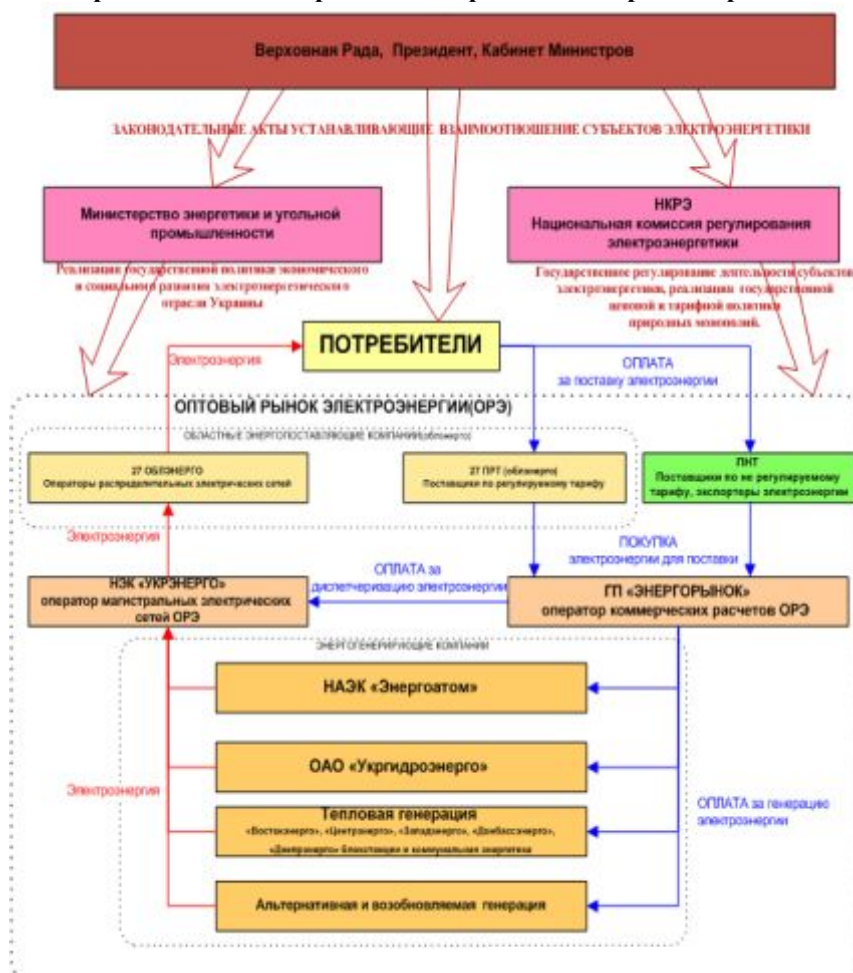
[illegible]

Верховная Рада, Президент, Кабинет Министров

ЗАКОНОДАТЕЛЬНЫЕ АКТЫ УСТАНАВЛИВАЮЩИЕ ВЗАИМООТНОШЕНИЕ СУБЪЕКТОВ ЭЛЕКТРОЭНЕРГЕТИКИ

Министерство энергетики и угольной промышленности

Реализация государственной политики экономического и социального развития электроэнергетического отрасли Украины

НКРЭ
Национальная комиссия регулирования электроэнергетики

Государственное регулирование деятельности субъектов электроэнергетики, реализация государственной ценовой и тарифной политики природных монополий.

Электроэнергия

ПОТРЕБИТЕЛИ

ОПЛАТА
за поставку электроэнергии

ОПТОВЫЙ РЫНОК ЭЛЕКТРОЭНЕРГИИ(ОРЭ)

ОБЛАСТНЫЕ ЭНЕРГОПОСТАВЛЯЮЩИЕ КОМПАНИИ(облэнерго)

27 ОБЛЭНЕРГО
Операторы распределительных электрических сетей

27 ПРТ (облэнерго)
Поставщики по регулируемому тарифу

ПНТ
Поставщики по не регулируемому тарифу, экспортеры электроэнергии

Электроэнергия

ПОКУПКА
электроэнергии для поставки

ОПЛАТА за
диспетчеризацию электроэнергии

НЭК «УКРЭНЕРГО»
оператор магистральных электрических сетей ОРЭ

ГП «ЭНЕРГОРЫНОК»
оператор коммерческих расчетов ОРЭ

ЭНЕРГОГЕНЕРИРУЮЩИЕ КОМПАНИИ

НАЭК «Энергоатом»

ОАО «Укргидроэнерго»

Электроэнергия

Тепловая генерация
«Востокэнерго», «Центрэнерго», «Западэнерго», «Донбассэнерго», «Днепрэнерго» блокстанции и коммунальная энергетика

ОПЛАТА за генерацию электроэнергии

Альтернативная и возобновляемая генерация